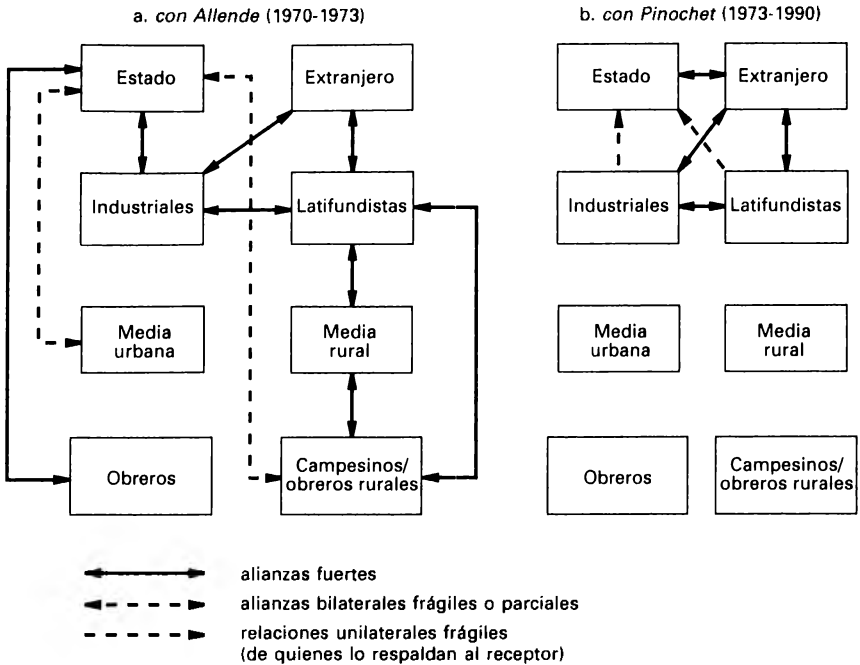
a. *con Allende* (1970-1973)

Estado

Extranjero

Industriales

Latifundistas

Media urbana

Media rural

Obreros

Campesinos/ obreros rurales

b. *con Pinochet* (1973-1990)

Estado

Extranjero

Industriales

Latifundistas

Media urbana

Media rural

Obreros

Campesinos/ obreros rurales

alianzas fuertes

alianzas bilaterales frágiles o parciales

relaciones unilaterales frágiles (de quienes lo respaldan al receptor)